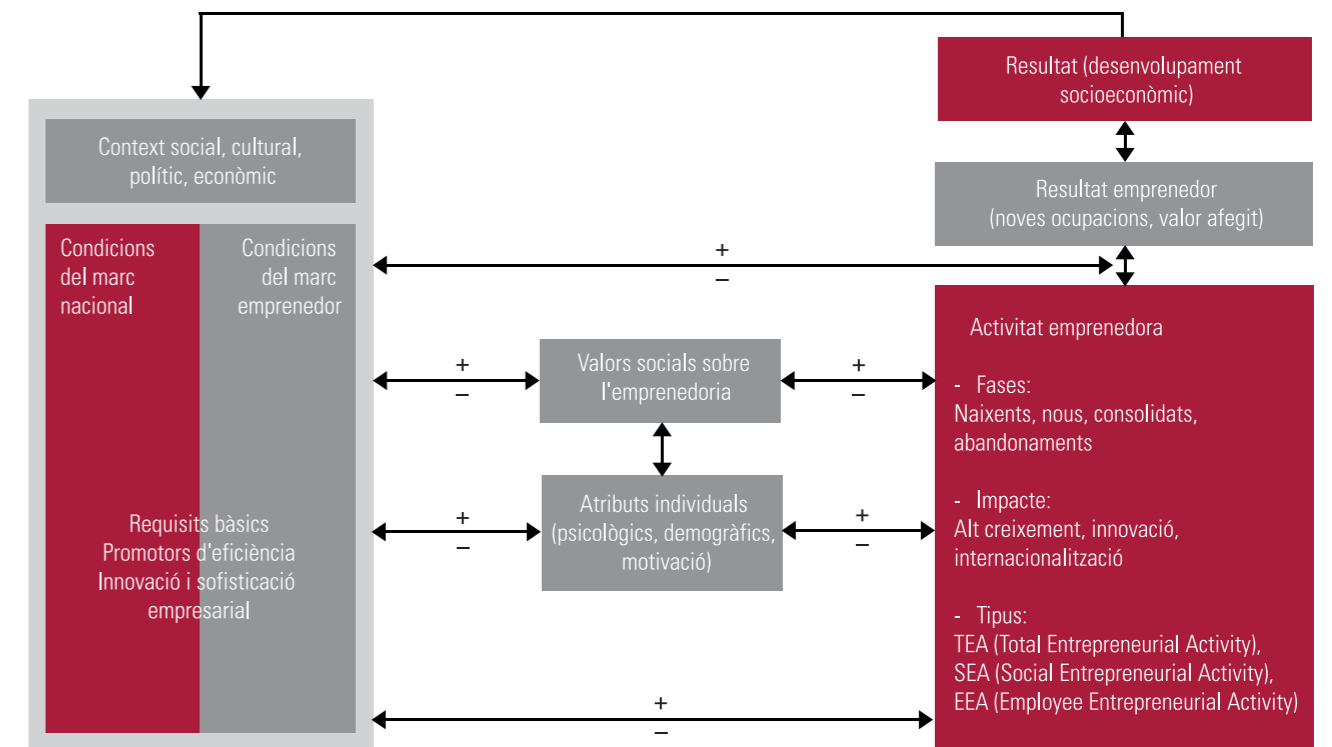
Resultat (desenvolupament socioeconòmic)

Context social, cultural, polític, econòmic

Condicions del marc nacional

Condicions del marc emprenedor

Requisits bàsics
Promotors d'eficiència
Innovació i sofisticació empresarial

Resultat emprenedor (noves ocupacions, valor afegit)

+
–

Activitat emprenedora

- Fases:
Naixents, nous, consolidats, abandonaments

- Impacte:
Alt creixement, innovació, internacionalització

- Tipus:
TEA (Total Entrepreneurial Activity),
SEA (Social Entrepreneurial Activity),
EEA (Employee Entrepreneurial Activity)

+
–

Valors socials sobre l'emprenedoria

+
–

Atributs individuals (psicològics, demogràfics, motivació)

+
–

+
–

+
–